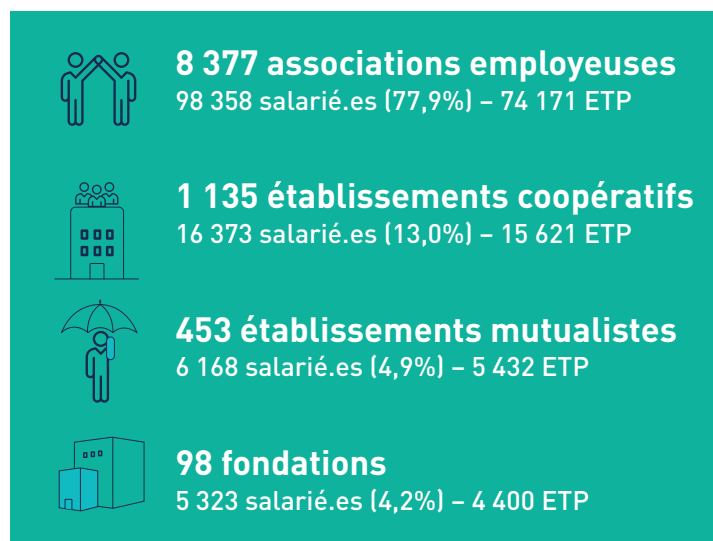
8 377 associations employeuses
98 358 salarié.es (77,9%) – 74 171 ETP

1 135 établissements coopératifs
16 373 salarié.es (13,0%) – 15 621 ETP

453 établissements mutualistes
6 168 salarié.es (4,9%) – 5 432 ETP

98 fondations
5 323 salarié.es (4,2%) – 4 400 ETP